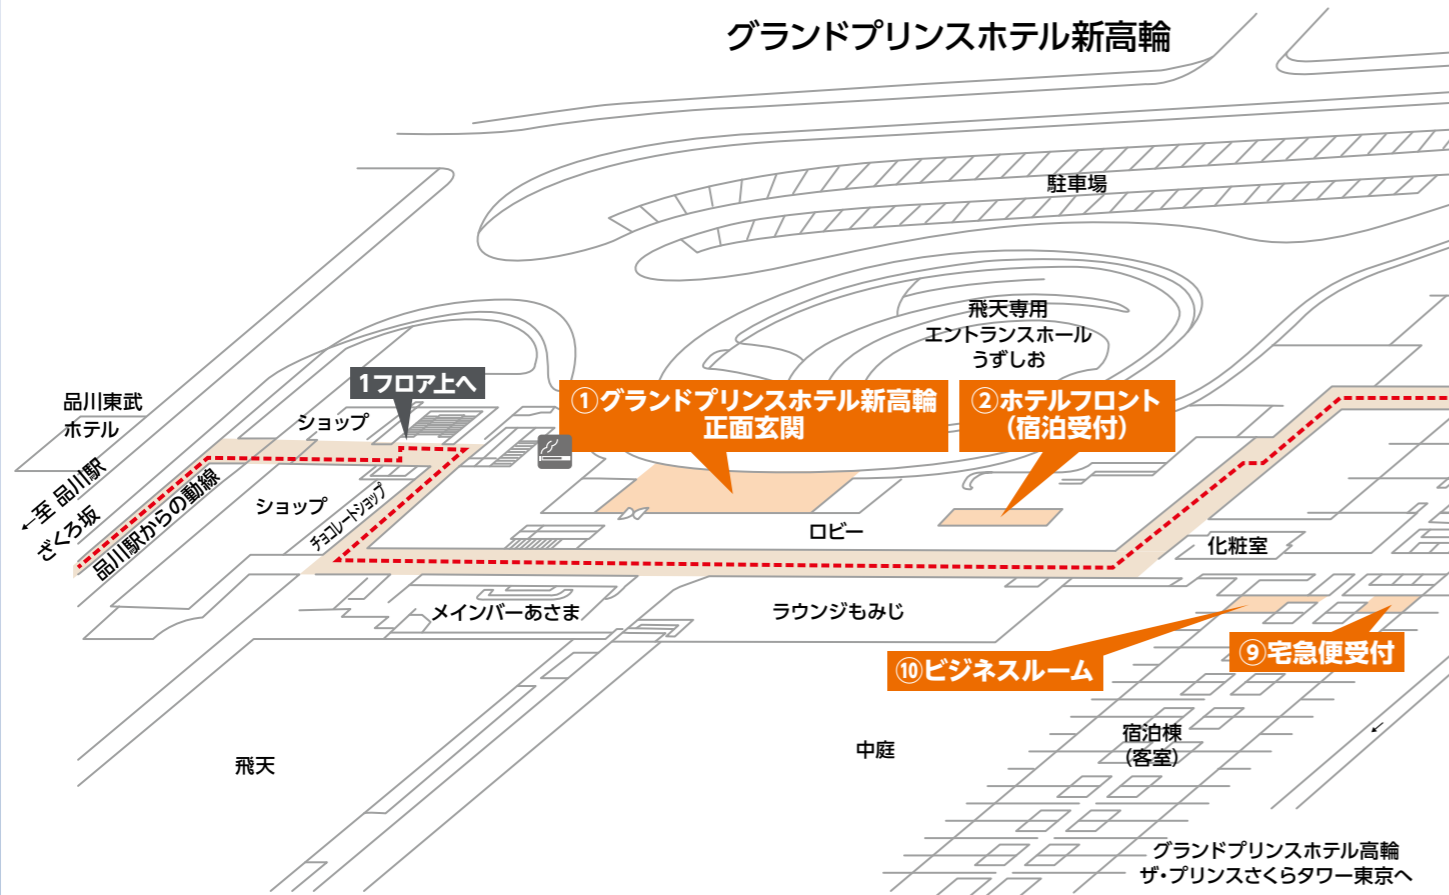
グランドプリンスホテル新高輪

駐車場

飛天専用
エントランスホール
うずしお

1フロア上へ

①グランドプリンスホテル新高輪
正面玄関

②ホテルフロント
(宿泊受付)

品川東武
ホテル

ショップ

←至 品川駅
さくら坂

品川駅からの動線

ショップ

チョコレートショップ

ロビー

化粧室

メインバーあさま

ラウンジもみじ

⑩ビジネスルーム

⑨宅急便受付

宿泊棟
(客室)

中庭

飛天

グランドプリンスホテル高輪
ザ・プリンスさくらタワー東京へ